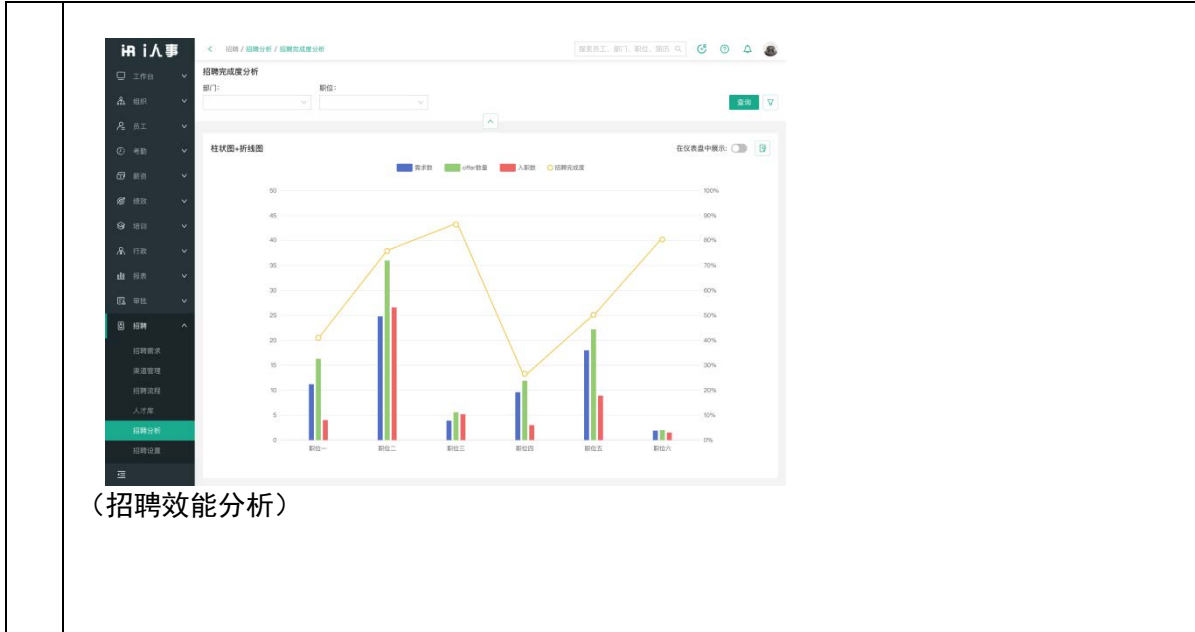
iR i人事

< 招聘 / 招聘分析 / 招聘完成度分析

搜索员工、部门、职位、located Q

工作台
组织
员工
考勤
薪资
绩效
培训
行政
报表
审批
招聘
招聘需求
渠道管理
招聘流程
人才库
招聘分析
招聘设置

招聘完成度分析

部门:
职位:

查询

柱状图+折线图

在仪表盘中展示:

需求数 offer数量 入职数 招聘完成度

50
45
40
35
30
25
20
15
10
5
0

100%
90%
80%
70%
60%
50%
40%
30%
20%
10%
0%

职位一 职位二 职位三 职位四 职位五 职位六

（招聘效能分析）